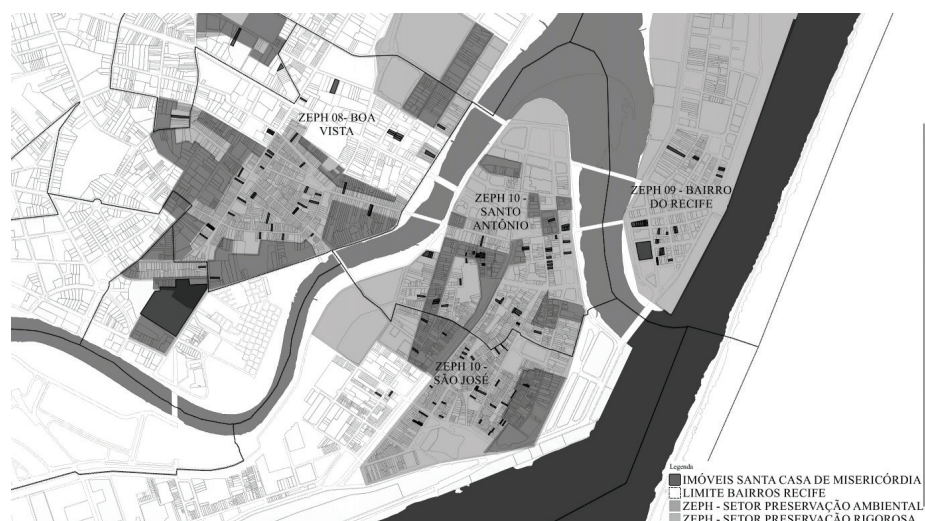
ZEPH 08- BOA VISTA

ZEPH 10 - SANTO ANTÔNIO

ZEPH 09 - BAIRRO DO RECIFE

ZEPH 10 - SÃO JOSÉ

Legenda
IMÓVEIS SANTA CASA DE MISERICÓRDIA
LIMITE BAIRROS RECIFE
ZEPH - SETOR PRESERVAÇÃO AMBIENTAL
ZEPH - SETOR PRESERVAÇÃO RIGOROSA